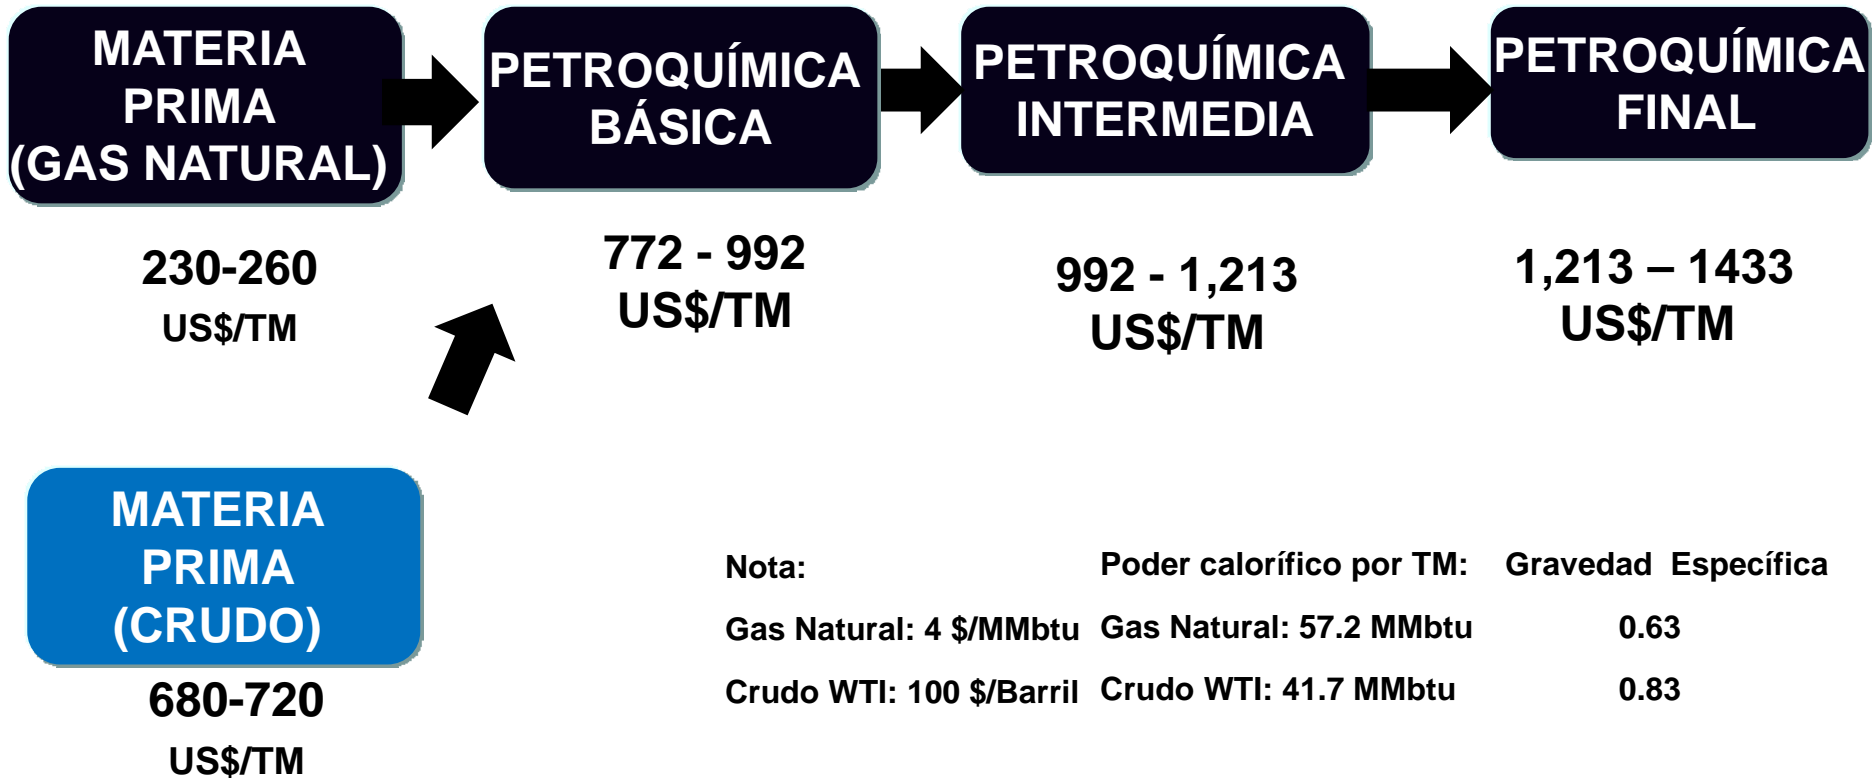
MATERIA PRIMA (GAS NATURAL)

PETROQUÍMICA BÁSICA

PETROQUÍMICA INTERMEDIA

PETROQUÍMICA FINAL

230-260 US$/TM

772 - 992 US$/TM

992 - 1,213 US$/TM

1,213 – 1433 US$/TM

MATERIA PRIMA (CRUDO)

680-720 US$/TM

| Nota: | Poder calorífico por TM: | Gravedad Específica |
|---|---|---|
| Gas Natural: 4 \$/MMbtu | Gas Natural: 57.2 MMbtu | 0.63 |
| Crudo WTI: 100 \$/Barril | Crudo WTI: 41.7 MMbtu | 0.83 |